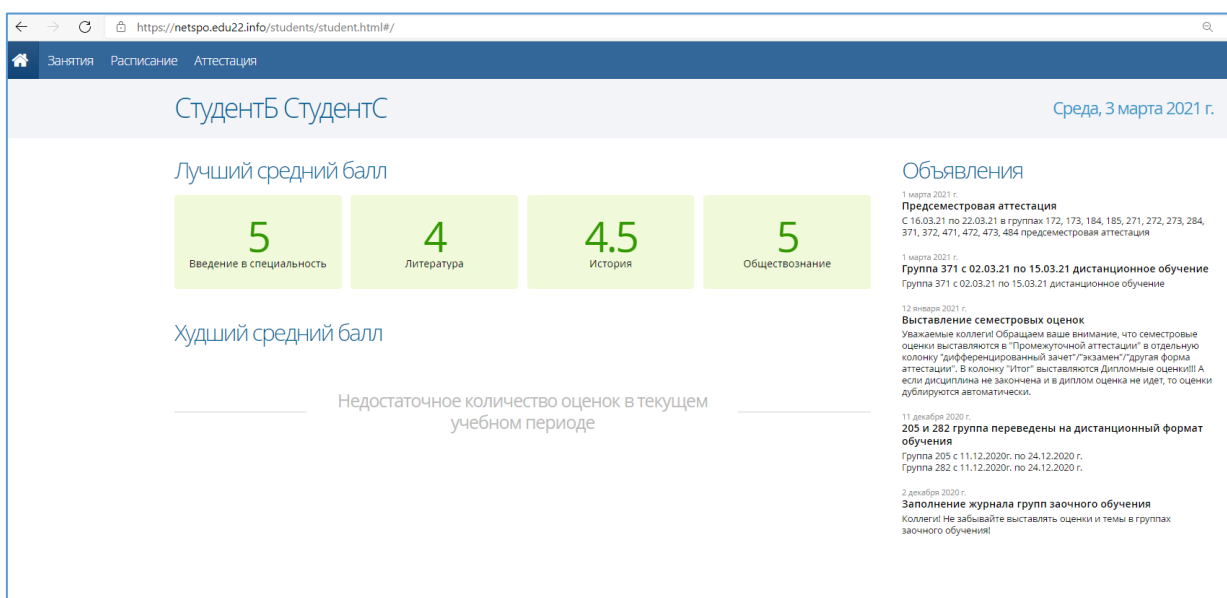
https://netspo.edu22.info/students/student.html#/

Занятия Расписание Аттестация

СтудентБ СтудентС

Среда, 3 марта 2021 г.

Лучший средний балл

| 5 | 4 | 4.5 | 5 |
|---|---|---|---|
| Введение в специальность | Литература | История | Обществознание |

Худший средний балл

Недостаточное количество оценок в текущем учебном периоде

Объявления

1 марта 2021 г.
Предсеместровая аттестация
С 16.03.21 по 22.03.21 в группах 172, 173, 184, 185, 271, 272, 273, 284, 371, 372, 471, 472, 473, 484 предсеместровая аттестация

1 марта 2021 г.
Группа 371 с 02.03.21 по 15.03.21 дистанционное обучение
Группа 371 с 02.03.21 по 15.03.21 дистанционное обучение

12 января 2021 г.
Выставление семестровых оценок
Уважаемые коллеги! Обращаем ваше внимание, что семестровые оценки выставляются в "Промежуточной аттестации" в отдельную колонку "дифференцированный зачет"/"экзамен"/"другая форма аттестации". В колонку "Итог" выставляются Дипломные оценки!!! А если дисциплина не закончена и в диплом оценка не идет, то оценки дублируются автоматически.

11 декабря 2020 г.
205 и 282 группа переведены на дистанционный формат обучения
Группа 205 с 11.12.2020г. по 24.12.2020 г.
Группа 282 с 11.12.2020г. по 24.12.2020 г.

2 декабря 2020 г.
Заполнение журнала групп заочного обучения
Коллеги! Не забывайте выставлять оценки и темы в группах заочного обучения!